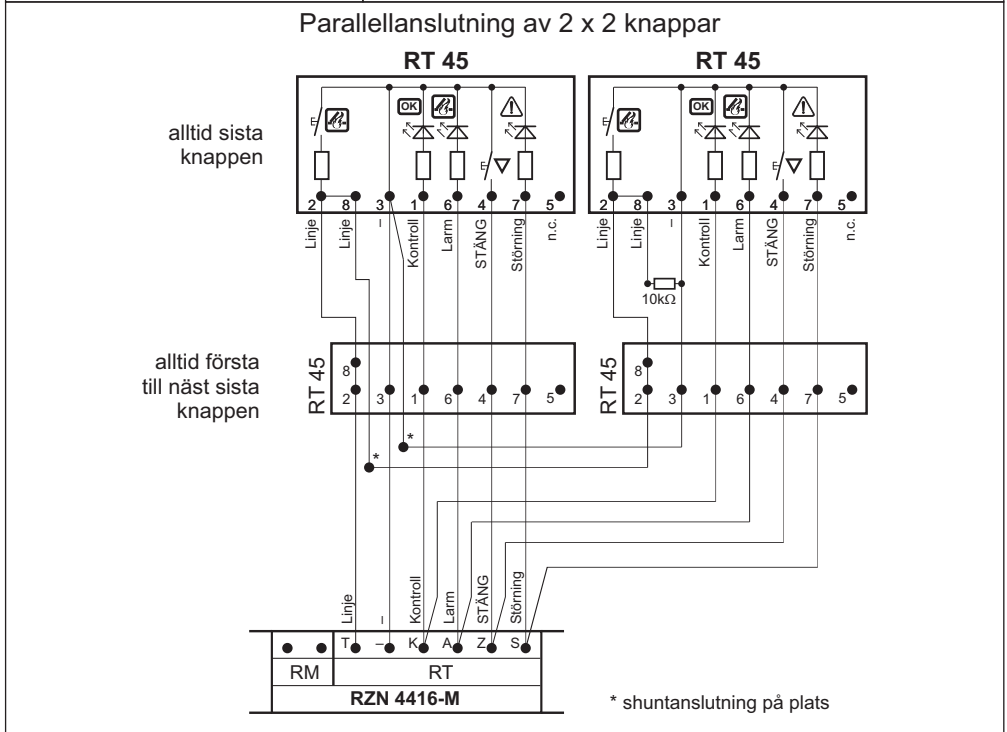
Parallellanslutning av 2 x 2 knappar

RT 45

RT 45

alltid sista knappen

OK

2 8 3 1 6 4 7 5

Linje Linje – Kontroll Larm STÄNG Störning n.c.

2 8 3 1 6 4 7 5

Linje Linje – Kontroll Larm STÄNG Störning n.c.

10kΩ

alltid första till näst sista knappen

RT 45

8
2 3 1 6 4 7 5

RT 45

8
2 3 1 6 4 7 5

*

*

Linje – Kontroll Larm STÄNG Störning

T – K A Z S

RM

RT

RZN 4416-M

* shuntanslutning på plats